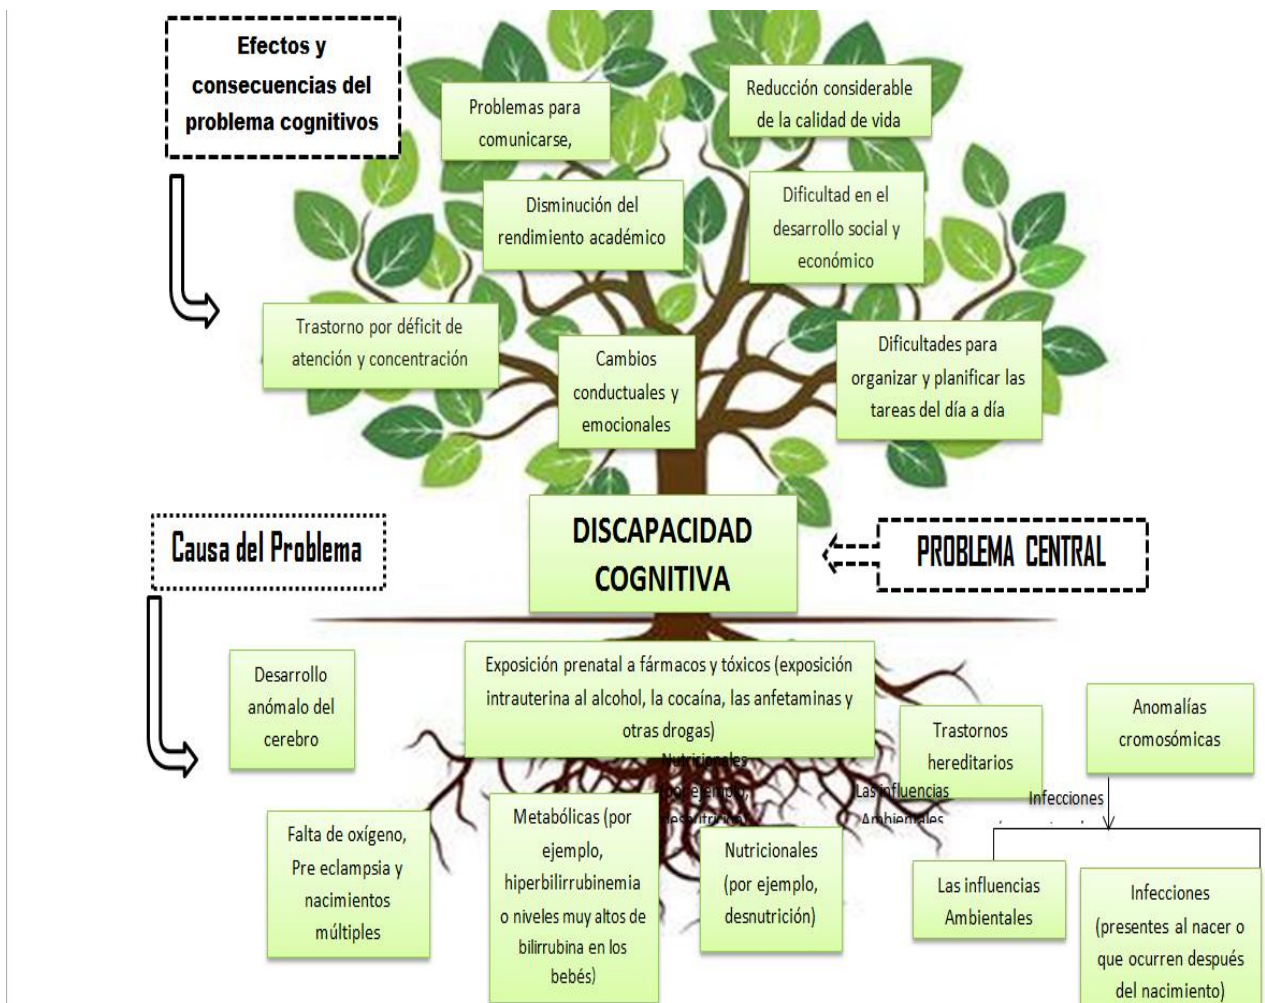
Efectos y consecuencias del problema cognitivos

Problemas para comunicarse,

Reducción considerable de la calidad de vida

Disminución del rendimiento académico

Dificultad en el desarrollo social y económico

Trastorno por déficit de atención y concentración

Cambios conductuales y emocionales

Dificultades para organizar y planificar las tareas del día a día

Causa del Problema

DISCAPACIDAD COGNITIVA

PROBLEMA CENTRAL

Desarrollo anómalo del cerebro

Exposición prenatal a fármacos y tóxicos (exposición intrauterina al alcohol, la cocaína, las anfetaminas y otras drogas)

Trastornos hereditarios

Anomalías cromosómicas

Nutricionales (por ejemplo, desnutrición)

Las influencias Ambientales

Infecciones

Falta de oxígeno, Pre eclampsia y nacimientos múltiples

Metabólicas (por ejemplo, hiperbilirrubinemia o niveles muy altos de bilirrubina en los bebés)

Nutricionales (por ejemplo, desnutrición)

Las influencias Ambientales

Infecciones (presentes al nacer o que ocurren después del nacimiento)